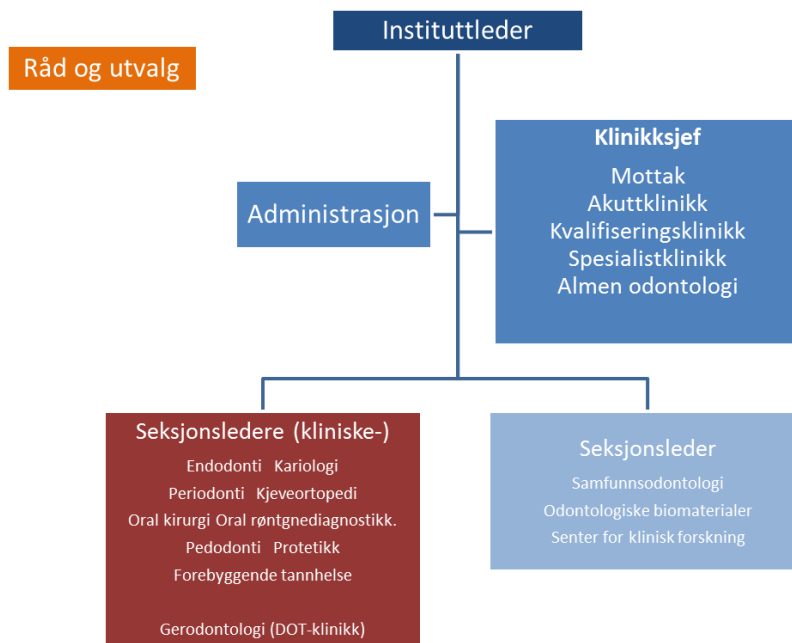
Instituttleder

Råd og utvalg

Administrasjon

Klinikksjef
Mottak
Akuttklinikk
Kvalifiseringsklinikk
Spesialistklinikk
Almen odontologi

Seksjonsledere (kliniske-)
Endodonti Kariologi
Periodonti Kjeveortopedi
Oral kirurgi Oral røntgnediagnostikk.
Pedodonti Protetikk
Forebyggende tannhelse

Gerodontologi (DOT-klinikk)

Seksjonsleder
Samfunnsodontologi
Odontologiske biomaterialer
Senter for klinisk forskning